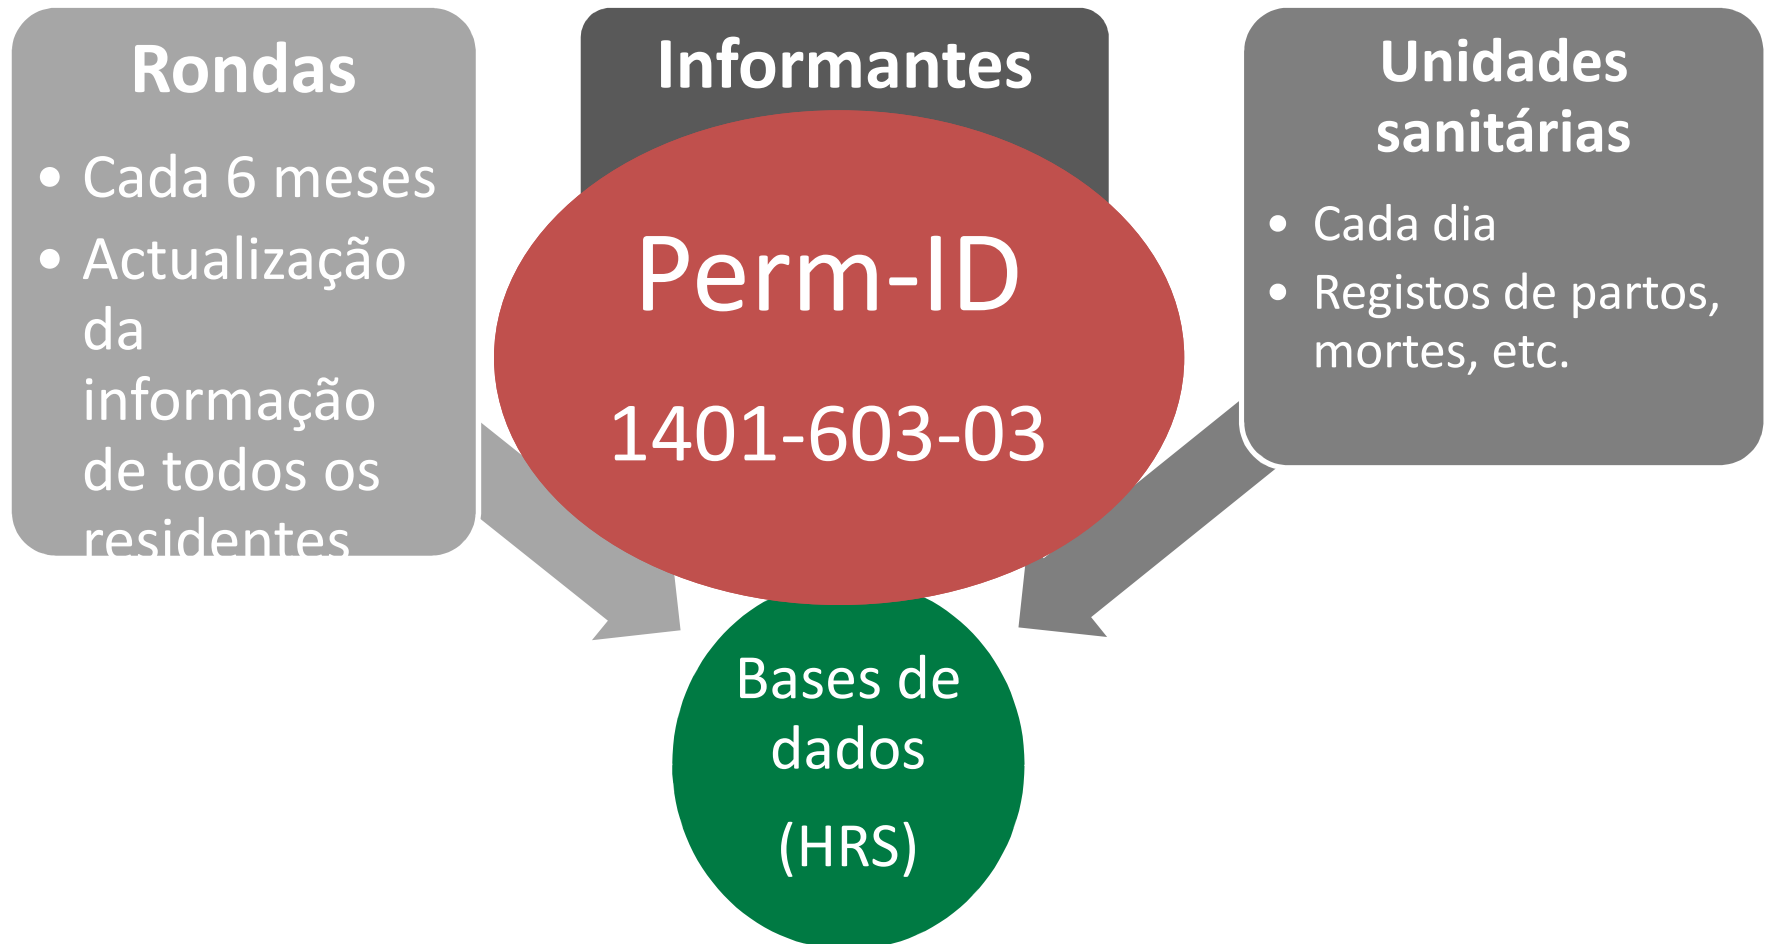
Rondas

- Cada 6 meses
- Actualização da informação de todos os residentes

Informantes

Perm-ID

1401-603-03

Unidades sanitárias

- Cada dia
- Registos de partos, mortes, etc.

Bases de dados

(HRS)